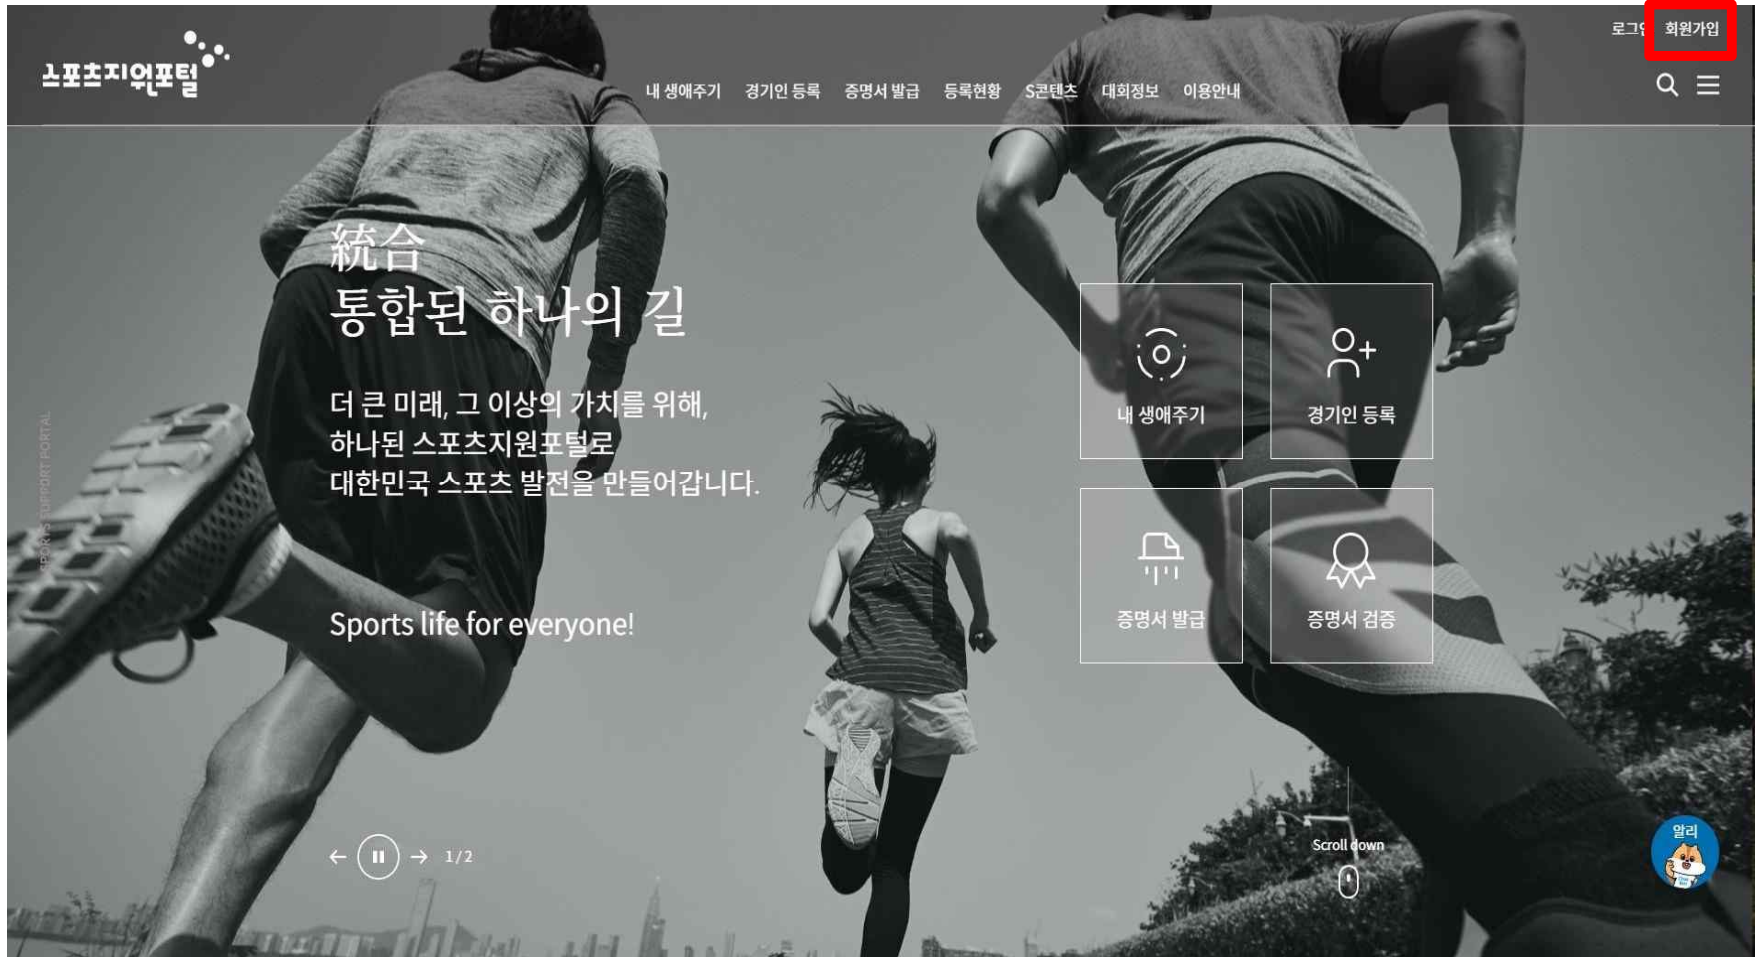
스포츠지원포털

로그인 회원가입

내 생애주기 경기인 등록 증명서 발급 등록현황 S콘텐츠 대회정보 이용안내

統合
통합된 하나의 길

더 큰 미래, 그 이상의 가치를 위해,
하나된 스포츠지원포털로
대한민국 스포츠 발전을 만들어갑니다.

Sports life for everyone!

SPORTS SUPPORT PORTAL

내 생애주기

경기인 등록

증명서 발급

증명서 검증

1 / 2

Scroll down

알리